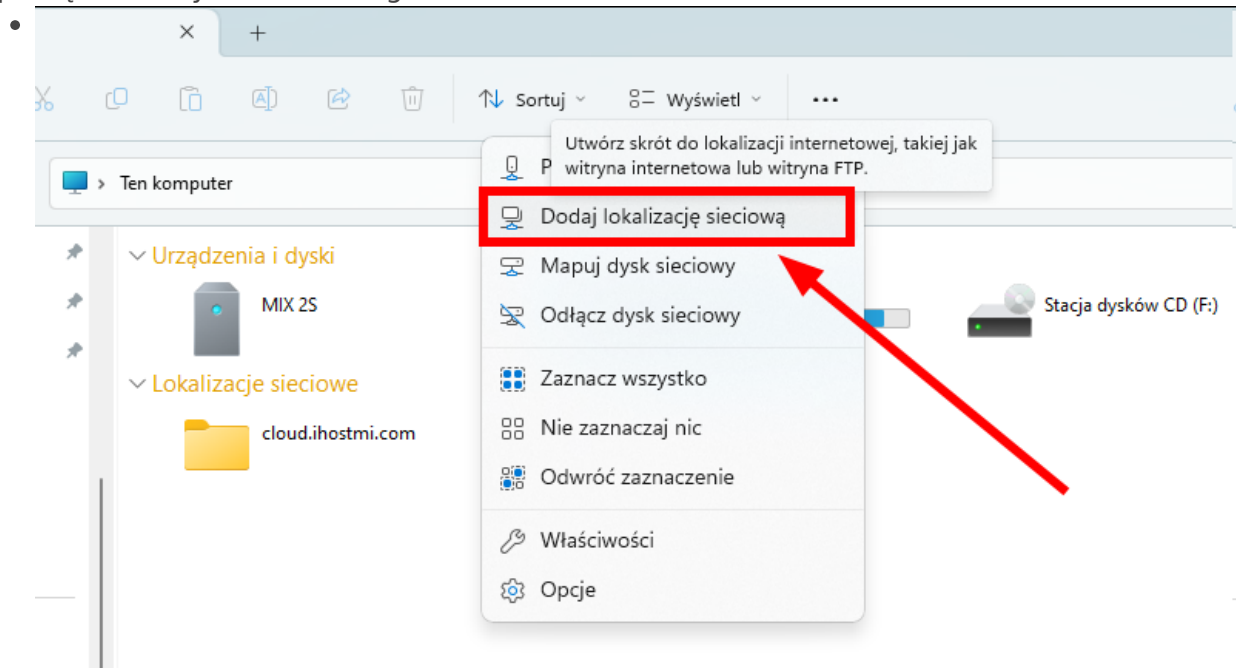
×
+
Sortuj
Wyświetl
...
Utwórz skrót do lokalizacji internetowej, takiej jak witryna internetowa lub witryna FTP.
Ten komputer
P
Dodaj lokalizację sieciową
Mapuj dysk sieciowy
Odłącz dysk sieciowy
Zaznacz wszystko
Nie zaznaczaj nic
Odwróć zaznaczenie
Właściwości
Opcje
Urządzenia i dyski
MIX 2S
Stacja dysków CD (F:)
Lokalizacje sieciowe
cloud.ihostmi.com